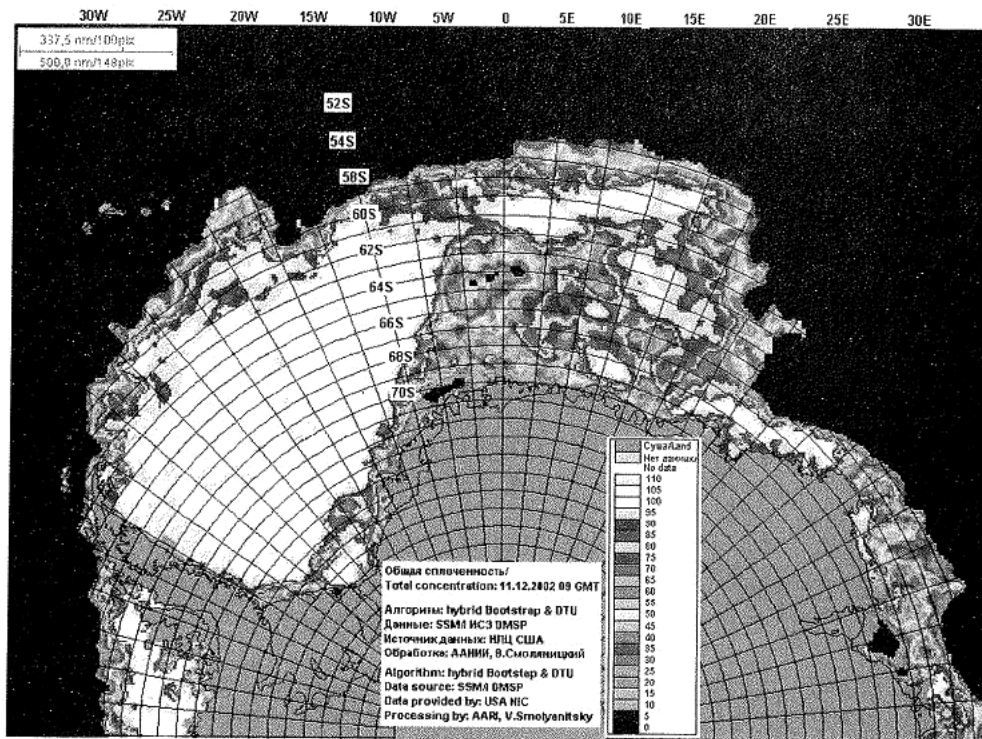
30W 25W 20W 15W 10W 5W 0 5E 10E 15E 20E 25E 30E

337,5 nm/100plx
500,0 nm/148plx

52S
54S
58S
60S
62S
64S
66S
68S
70S

Суша/Land
Нет данных/
No data
110
105
100
95
90
85
80
75
70
65
60
55
50
45
40
35
30
25
20
15
10
5
0

Общая сплоченность/
Total concentration: 11.12.2002 09 GMT

Алгоритм: hybrid Bootstrap & DTU
Данные: SSM/I ИСЗ DMSP
Источник данных: НЛЦ США
Обработка: ААНИИ, В.Смоляницкий

Algorithm: hybrid Bootstrap & DTU
Data source: SSM/I DMSP
Data provided by: USA NIC
Processing by: AARI, V.Smolyanitsky